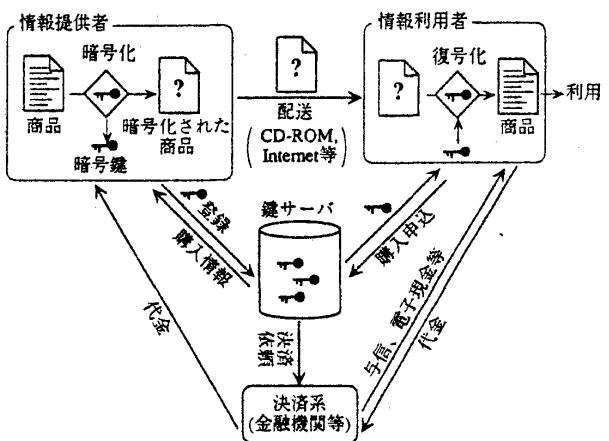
情報提供者

暗号化

?

商品

暗号化された商品

暗号鍵

?

配送

(CD-ROM, Internet等)

情報利用者

復号化

?

商品

→利用

登録

購入情報

鍵サーバ

購入申込

代金

決済依頼

与信、電子現金等

代金

決済系
(金融機関等)